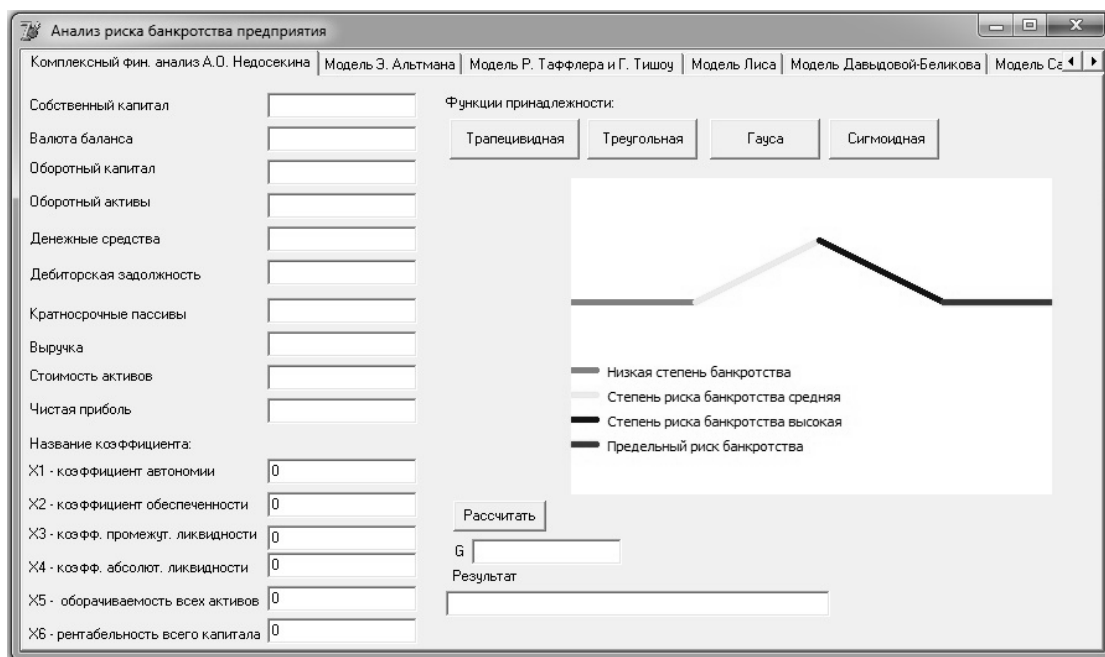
Анализ риска банкротства предприятия

Комплексный фин. анализ А.О. Недосекина | Модель Э. Альтмана | Модель Р. Таффлера и Г. Тишоу | Модель Лиса | Модель Давыдовой-Беликова | Модель Са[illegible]

Собственный капитал
Валюта баланса
Оборотный капитал
Оборотный активы
Денежные средства
Дебиторская задолжность
Кратносрочные пассивы
Выручка
Стоимость активов
Чистая приболь

Функции принадлежности:
Трапецивидная
Треугольная
Гауса
Сигмоидная

Низкая степень банкротства
Степень риска банкротства средняя
Степень риска банкротства высокая
Предельный риск банкротства

Название коэффициента:
X1 - коэффициент автономии 0
X2 - коэффициент обеспеченности 0
X3 - коэфф. промежут. ликвидности 0
X4 - коэфф. абсолют. ликвидности 0
X5 - оборачиваемость всех активов 0
X6 - рентабельность всего капитала 0

Рассчитать
G
Результат